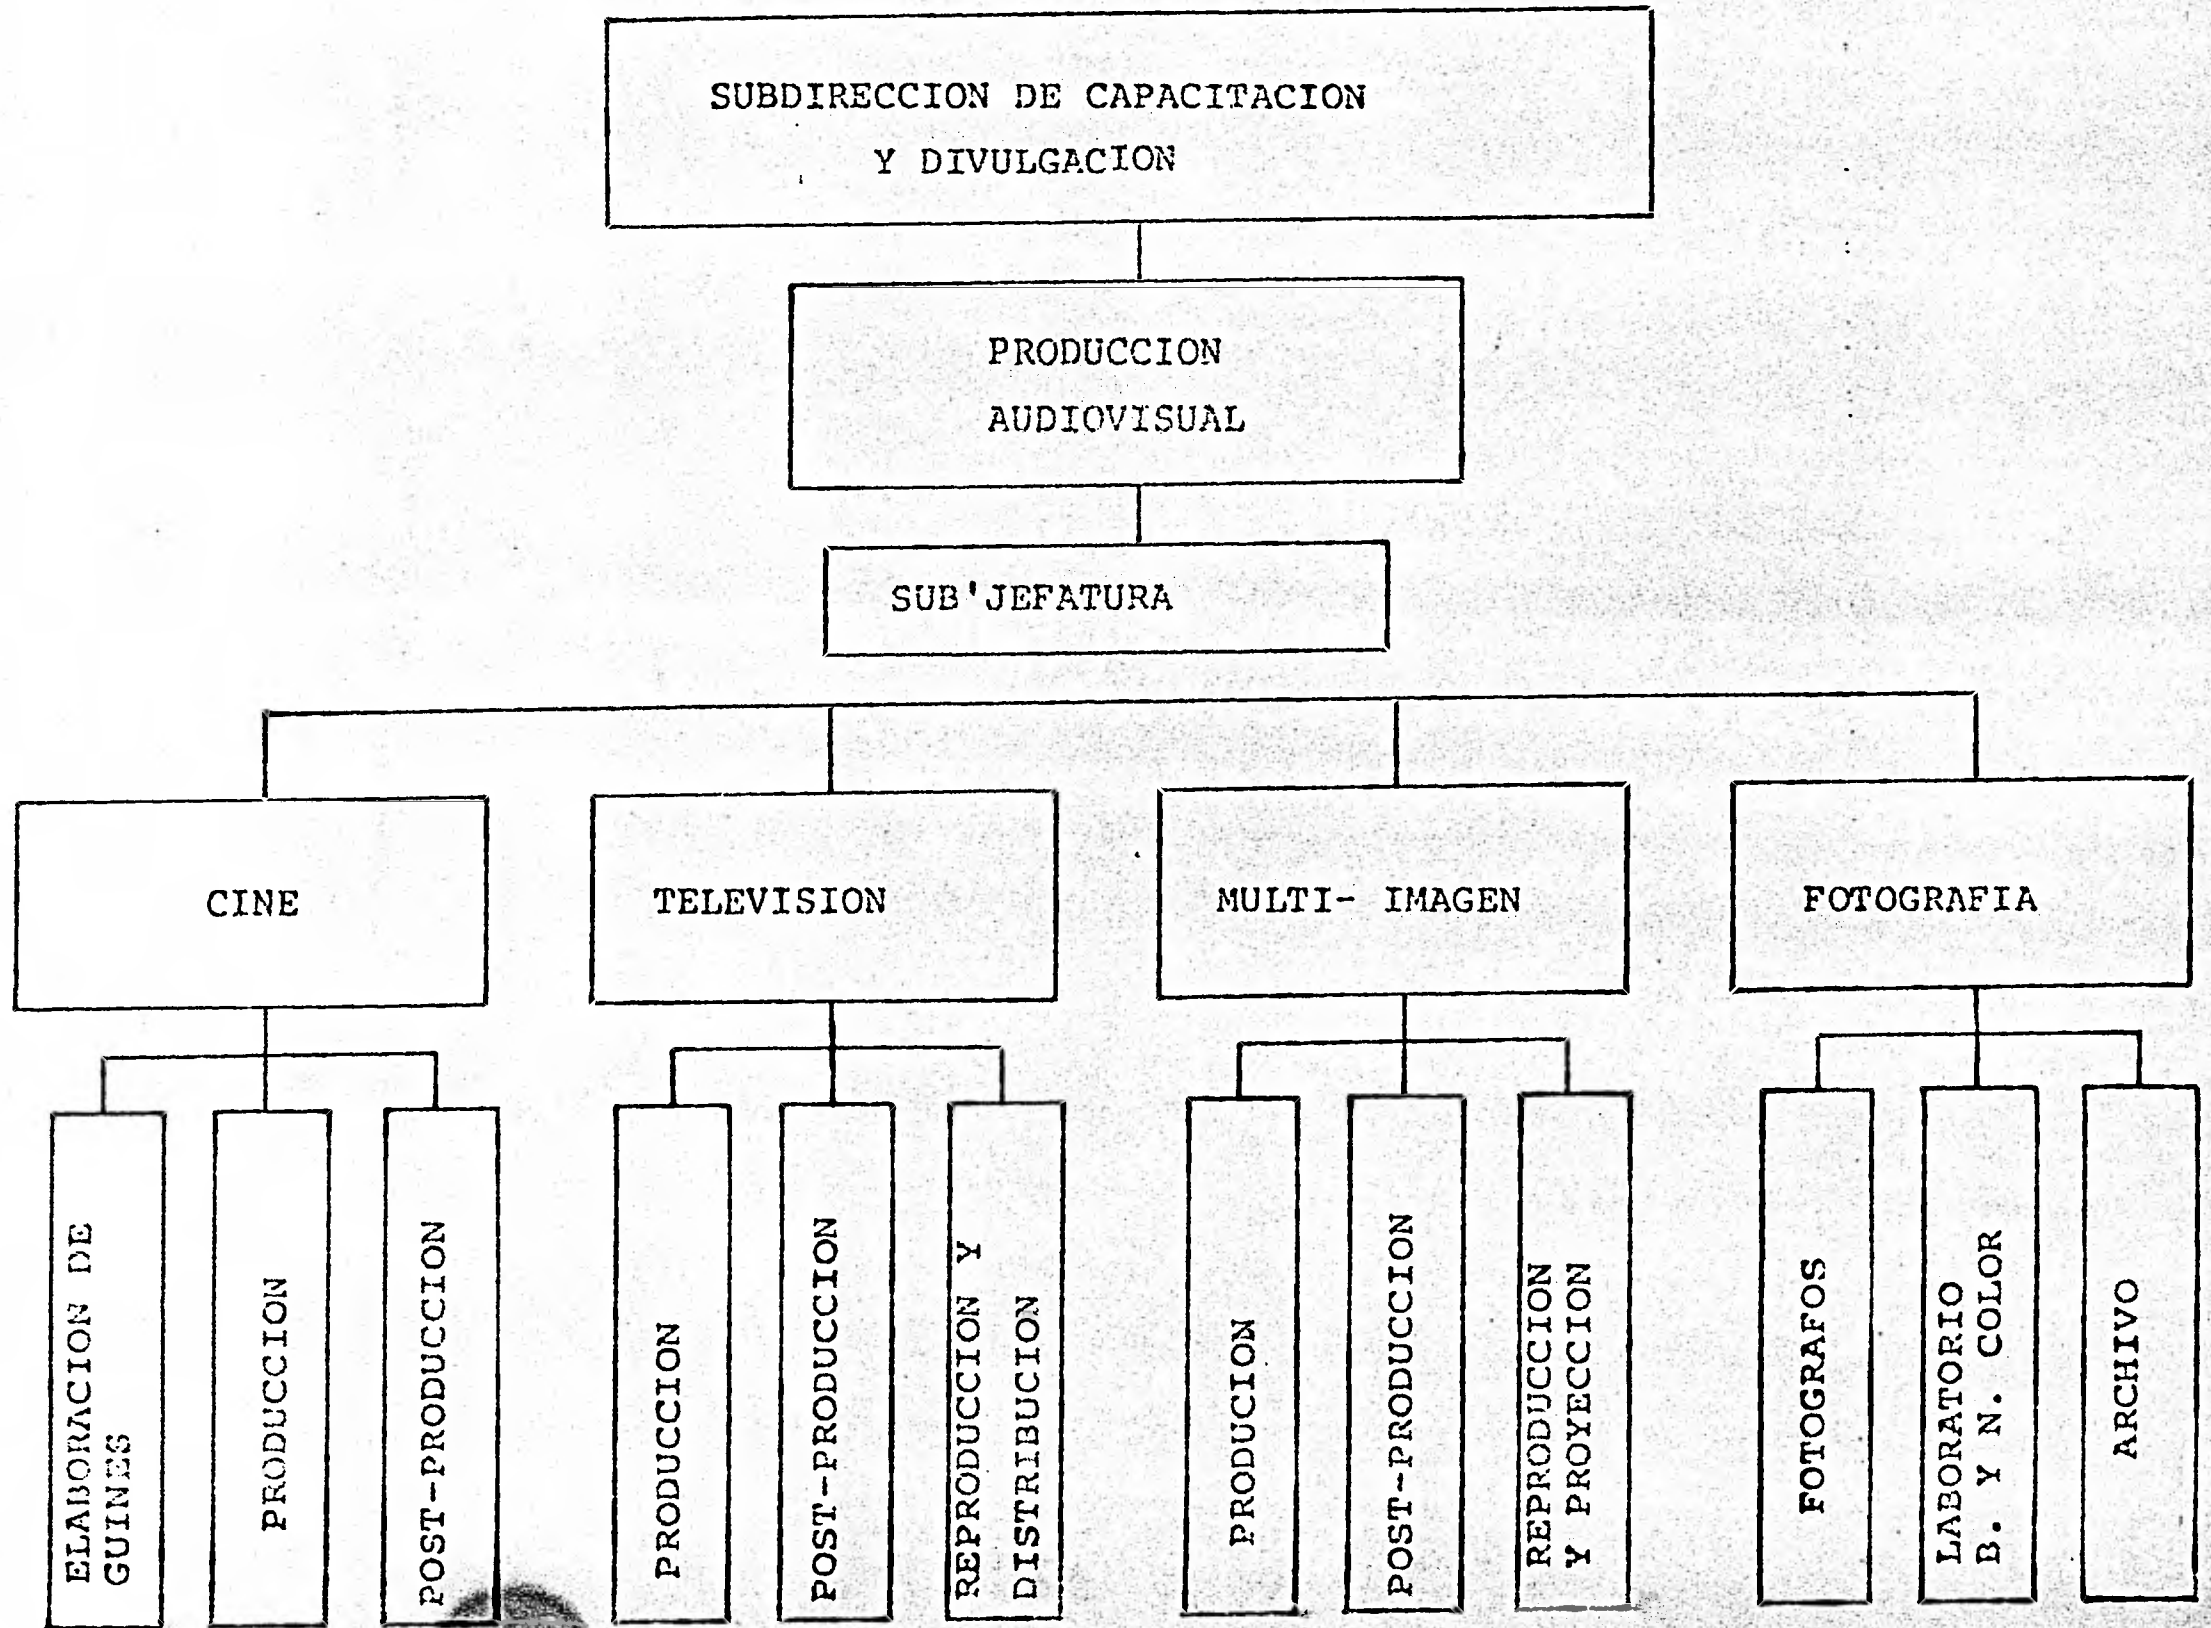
SUBDIRECCION DE CAPACITACION Y DIVULGACION

PRODUCCION AUDIOVISUAL

SUB'JEFATURA

CINE

TELEVISION

MULTI- IMAGEN

FOTOGRAFIA

ELABORACION DE GUINES

PRODUCCION

POST-PRODUCCION

PRODUCCION

POST-PRODUCCION

REPRODUCCION Y DISTRIBUCION

PRODUCION

POST-PRODUCCION

REPRODUCCION Y PROYECCION

FOTOGRAFOS

LABORATORIO B. Y N. COLOR

ARCHIVO